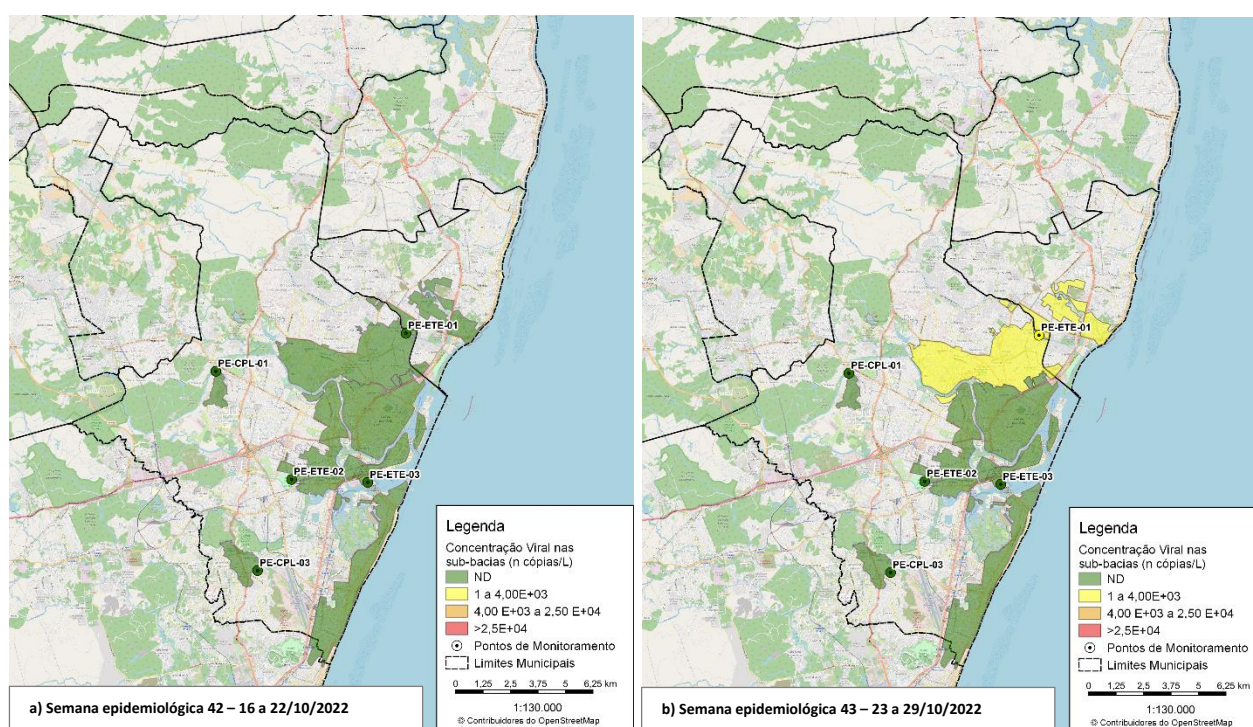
PE-ETE-01
PE-CPL-01
PE-ETE-02
PE-ETE-03
PE-CPL-03

Legenda
Concentração Viral nas sub-bacias (n cópias/L)
ND
1 a 4,00E+03
4,00 E+03 a 2,50 E+04
>2,5E+04
Pontos de Monitoramento
Limites Municipais

0 1,25 2,5 3,75 5 6,25 km
1:130.000
© Contribuidores do OpenStreetMap

a) Semana epidemiológica 42 – 16 a 22/10/2022

PE-ETE-01
PE-CPL-01
PE-ETE-02
PE-ETE-03
PE-CPL-03

Legenda
Concentração Viral nas sub-bacias (n cópias/L)
ND
1 a 4,00E+03
4,00 E+03 a 2,50 E+04
>2,5E+04
Pontos de Monitoramento
Limites Municipais

0 1,25 2,5 3,75 5 6,25 km
1:130.000
© Contribuidores do OpenStreetMap

b) Semana epidemiológica 43 – 23 a 29/10/2022